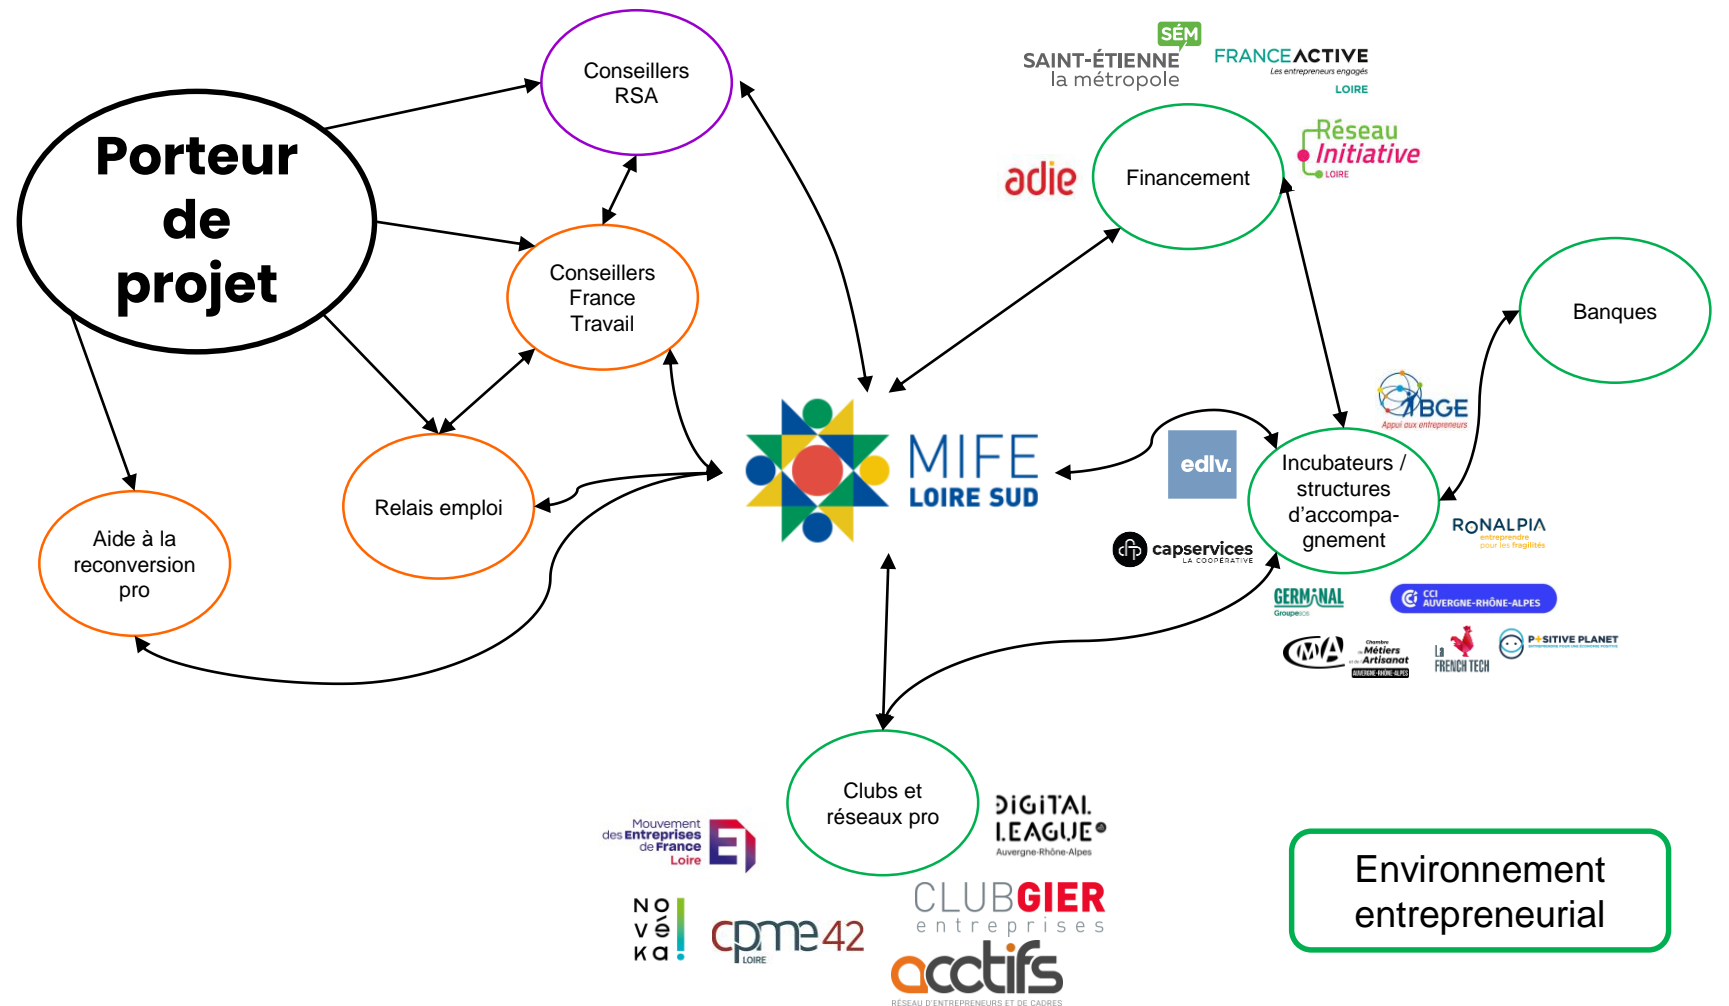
Porteur de projet

Conseillers RSA

Conseillers France Travail

Relais emploi

Aide à la reconversion pro

MIFE LOIRE SUD

SÉM SAINT-ÉTIENNE la métropole

FRANCEACTIVE Les entrepreneurs engagés LOIRE

adie

Financement

Réseau Initiative LOIRE

Banques

BGE Appui aux entrepreneurs

edlv.

Incubateurs / structures d'accompagnement

RONALPIA entreprendre pour les fragilités

capservices LA COOPÉRATIVE

GERMINAL Groupe

CCI AUVERGNE-RHÔNE-ALPES

CMA Chambre de Métiers et de l'Artisanat AUVERGNE-RHÔNE-ALPES

La FRENCH TECH

POSITIVE PLANET

Clubs et réseaux pro

DIGITAL LEAGUE Auvergne-Rhône-Alpes

Mouvement des Entreprises de France Loire

CLUBGIER entreprises

NOVÉKA

cpme42 LOIRE

acctifs RÉSEAU D'ENTREPRENEURS ET DE CADRES

Environnement entrepreneurial